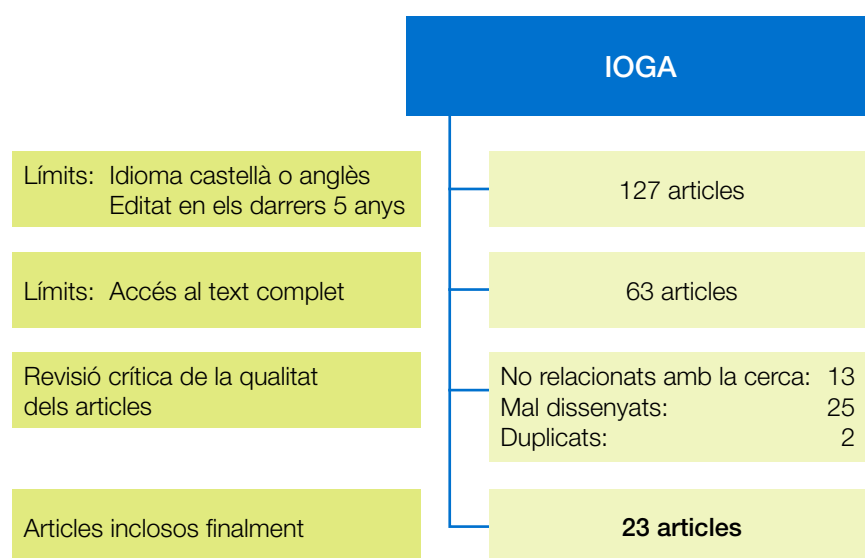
IOGA

Límits: Idioma castellà o anglès
Editat en els darrers 5 anys

127 articles

Límits: Accés al text complet

63 articles

Revisió crítica de la qualitat dels articles

No relacionats amb la cerca: 13
Mal dissenyats: 25
Duplicats: 2

Articles inclosos finalment

23 articles